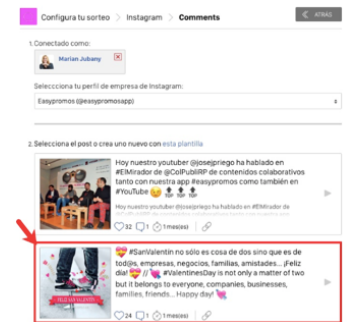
Configura tu sorteo > Instagram > Comments

ATRAS

1. Conectado como:

Marian Jubany

Selecciona tu perfil de empresa de Instagram:

Easypromos (@easypromosapp)

2. Selecciona el post o crea uno nuevo con esta plantilla

Hoy nuestro youtuber @josejriego ha hablado en #ElMirador de @ColPubliRP de contenidos colaborativos tanto con nuestra app #easypromos como también en YouTube

32 1 1 mes(es)

#SanValentin no sólo es cosa de dos sino que es de tod@s, empresas, negocios, familias, amistades... ¡Feliz día! // #ValentinesDay is not only a matter of two but it belongs to everyone, companies, businesses, families, friends... Happy day!

FELIZ SAN VALENTIN

24 1 1 mes(es)